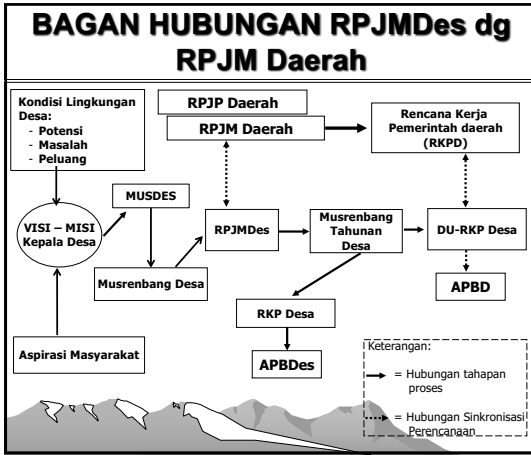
BAGAN HUBUNGAN RPJMDes dg RPJM Daerah

Kondisi Lingkungan Desa:
- Potensi
- Masalah
- Peluang

RPJP Daerah

RPJM Daerah

Rencana Kerja Pemerintah daerah (RKPD)

MUSDES

VISI – MISI Kepala Desa

RPJMDes

Musrenbang Tahunan Desa

DU-RKP Desa

Musrenbang Desa

APBD

RKP Desa

Aspirasi Masyarakat

APBDes

Keterangan:
= Hubungan tahapan proses
= Hubungan Sinkronisasi Perencanaan